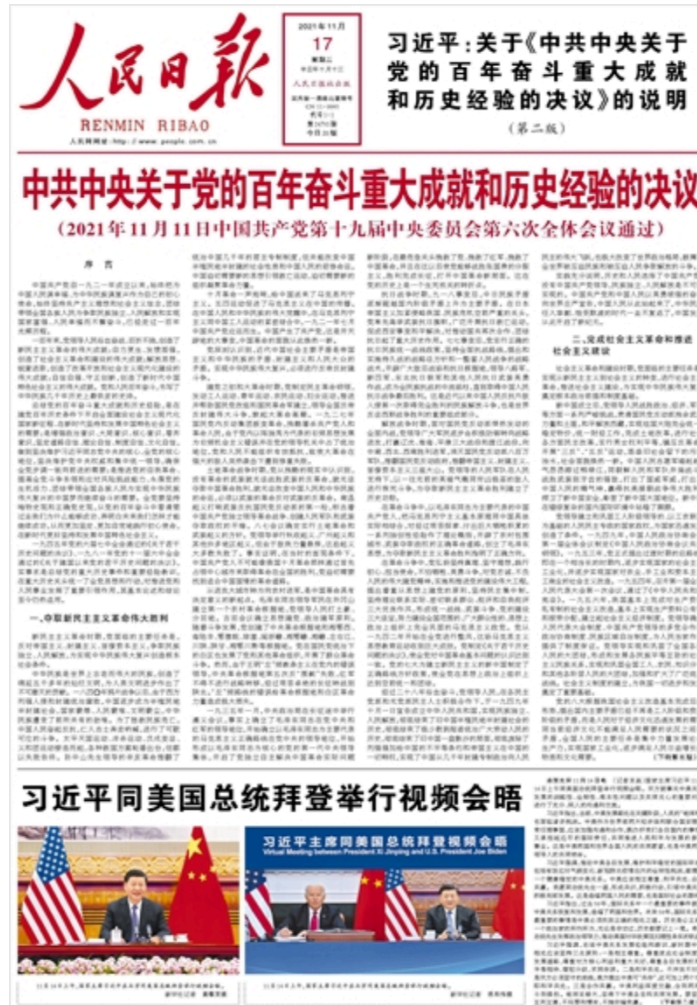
人民日报

RENMIN RIBAO

人民网网址：http://www.people.com.cn

2021年11月

17

星期三

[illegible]

习近平：关于《中共中央关于党的百年奋斗重大成就和历史经验的决议》的说明

（第二版）

中共中央关于党的百年奋斗重大成就和历史经验的决议

（2021年11月11日中国共产党第十九届中央委员会第六次全体会议通过）

序 言

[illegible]

一、夺取新民主主义革命伟大胜利

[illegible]

二、完成社会主义革命和推进社会主义建设

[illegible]

习近平同美国总统拜登举行视频会晤

习近平主席同美国总统拜登视频会晤

Virtual Meeting between President Xi Jinping and U.S. President Joe Biden

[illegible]